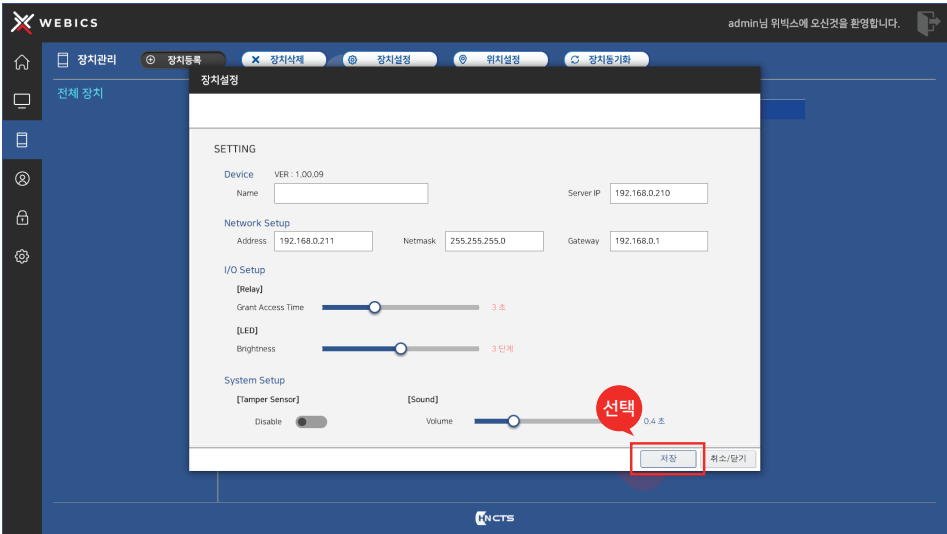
WEBICS

admin님 위빅스에 오신것을 환영합니다.

장치관리 장치등록 장치삭제 장치설정 위치설정 장치동기화

전체 장치

장치설정

SETTING

Device VER : 1.00.09

Name

Server IP 192.168.0.210

Network Setup

Address 192.168.0.211 Netmask 255.255.255.0 Gateway 192.168.0.1

I/O Setup

[Relay]

Grant Access Time 3 초

[LED]

Brightness 3 단계

System Setup

[Tamper Sensor]

Disable

[Sound]

Volume 0.4 초

선택

저장 취소/닫기

NCTS